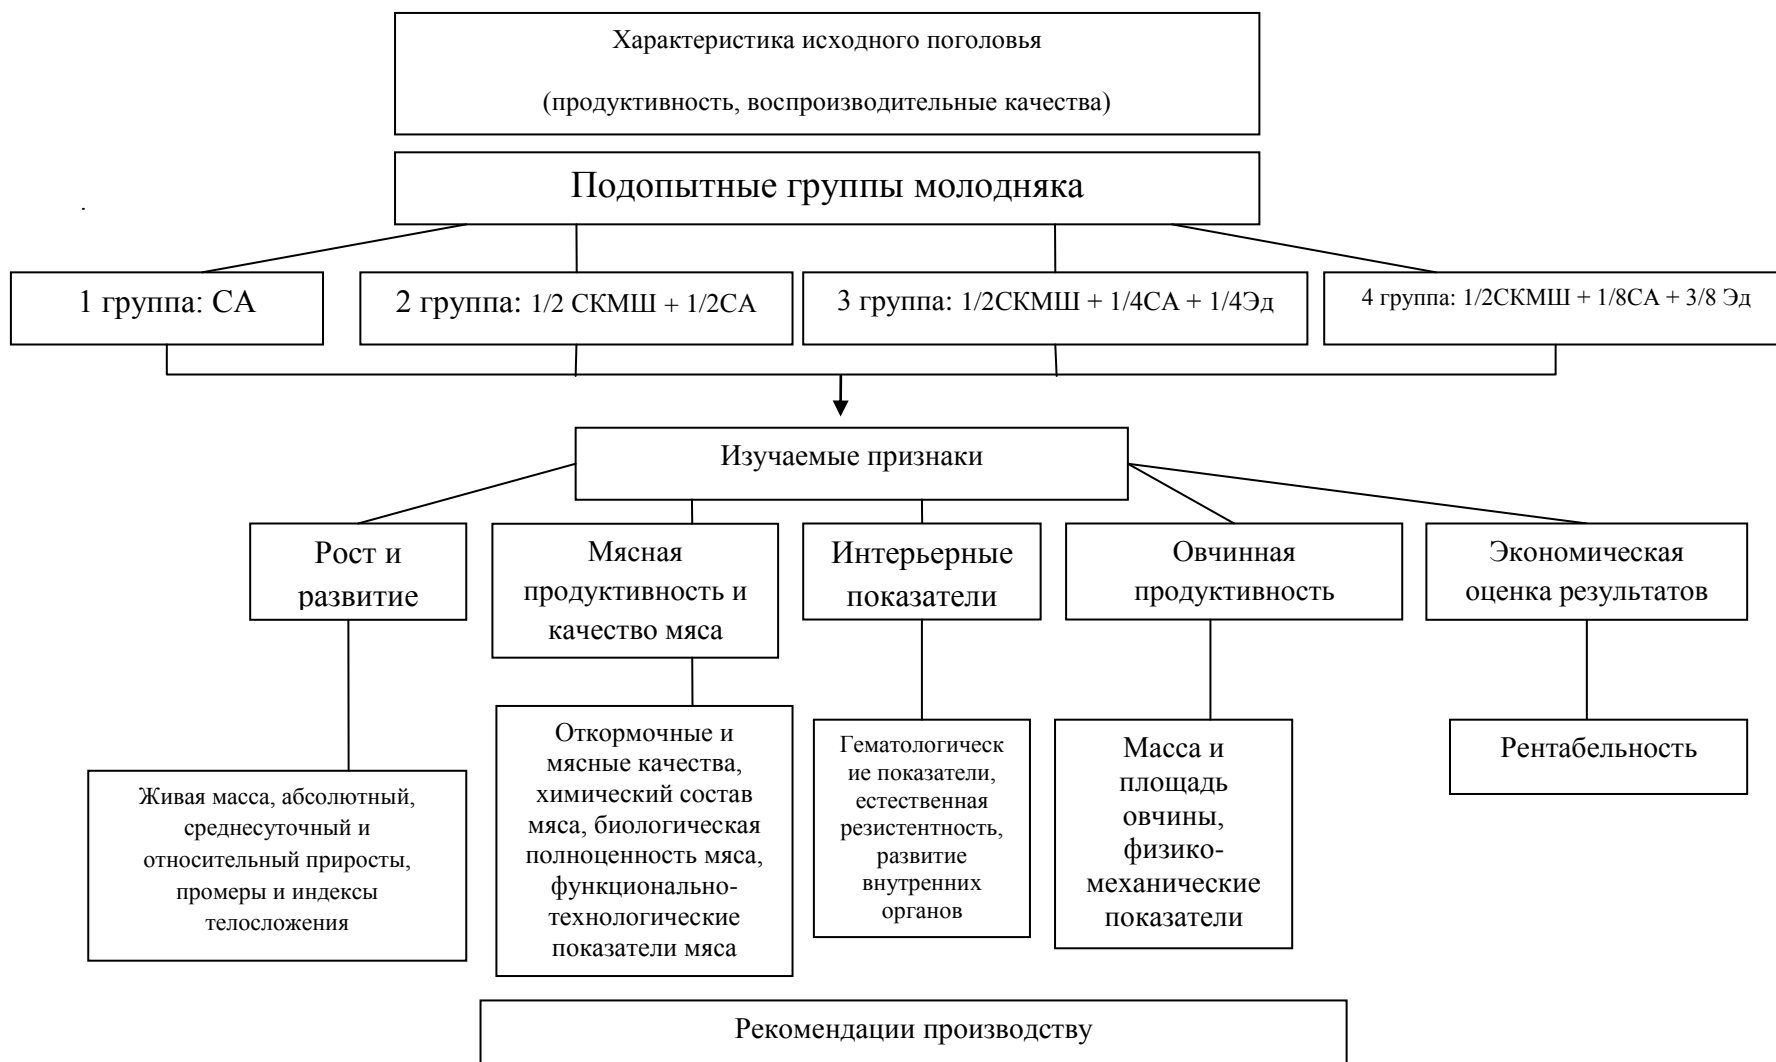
Характеристика исходного поголовья

(продуктивность, воспроизводительные качества)

Подопытные группы молодняка

1 группа: СА

2 группа: 1/2 СКМШ + 1/2СА

3 группа: 1/2СКМШ + 1/4СА + 1/4Эд

4 группа: 1/2СКМШ + 1/8СА + 3/8 Эд

Изучаемые признаки

Рост и развитие

Мясная продуктивность и качество мяса

Интерьерные показатели

Овчинная продуктивность

Экономическая оценка результатов

Живая масса, абсолютный, среднесуточный и относительный приросты, промеры и индексы телосложения

Откормочные и мясные качества, химический состав мяса, биологическая полноценность мяса, функционально-технологические показатели мяса

Гематологические показатели, естественная резистентность, развитие внутренних органов

Масса и площадь овчины, физико-механические показатели

Рентабельность

Рекомендации производству